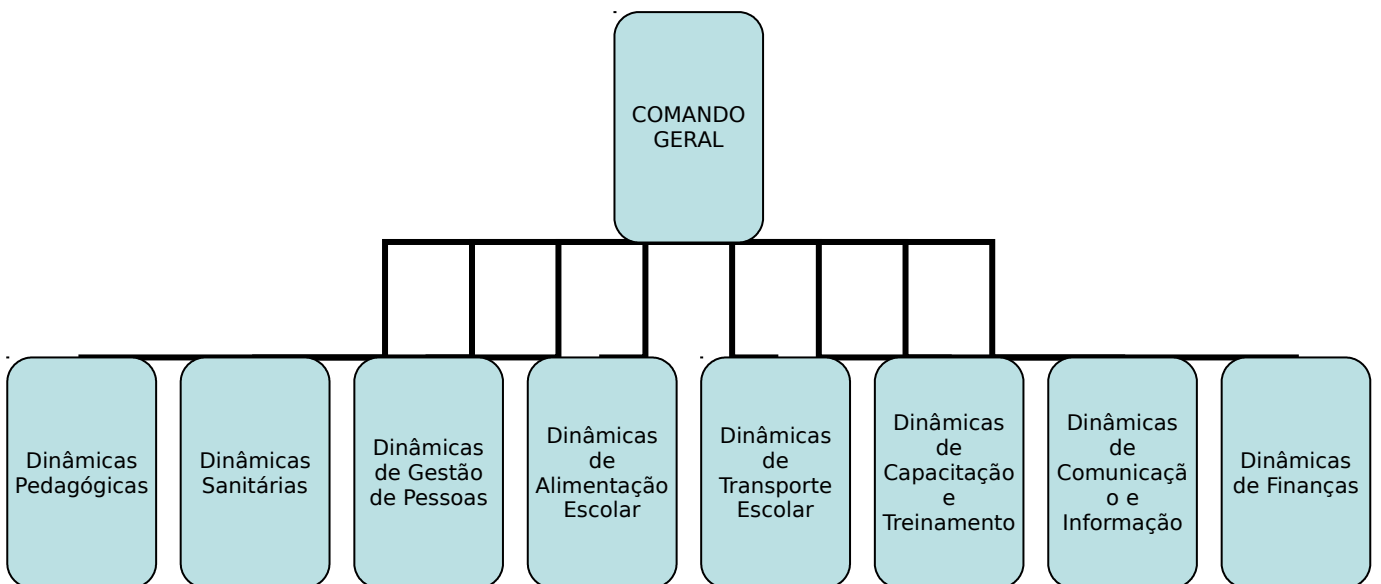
COMANDO GERAL

Dinâmicas Pedagógicas

Dinâmicas Sanitárias

Dinâmicas de Gestão de Pessoas

Dinâmicas de Alimentação Escolar

Dinâmicas de Transporte Escolar

Dinâmicas de Capacitação e Treinamento

Dinâmicas de Comunicaçã o e Informação

Dinâmicas de Finanças